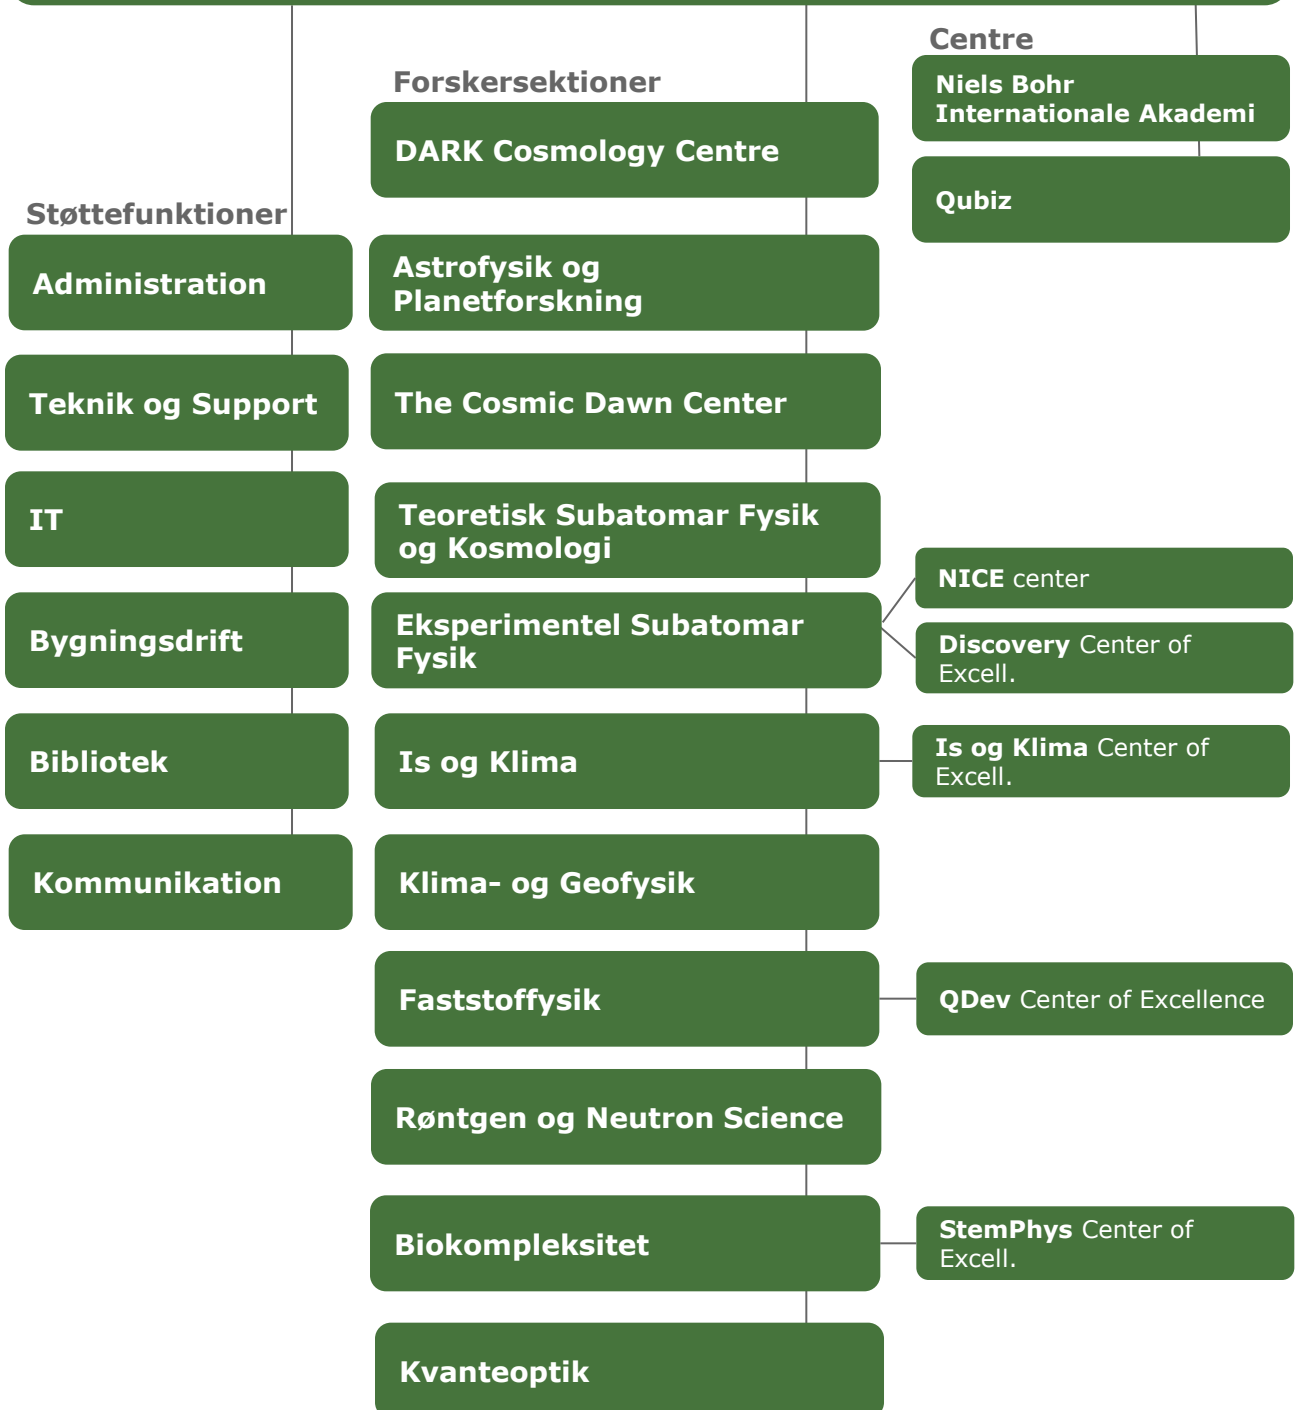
Centre

Niels Bohr Internationale Akademi

Qubiz

Forskersektioner

DARK Cosmology Centre

Astrofysik og Planetforskning

The Cosmic Dawn Center

Teoretisk Subatomar Fysik og Kosmologi

Eksperimentel Subatomar Fysik

Is og Klima

Klima- og Geofysik

Faststoffysik

Røntgen og Neutron Science

Biokompleksitet

Kvanteoptik

Støttefunktioner

Administration

Teknik og Support

IT

Bygningsdrift

Bibliotek

Kommunikation

NICE center

Discovery Center of Excell.

Is og Klima Center of Excell.

QDev Center of Excellence

StemPhys Center of Excell.